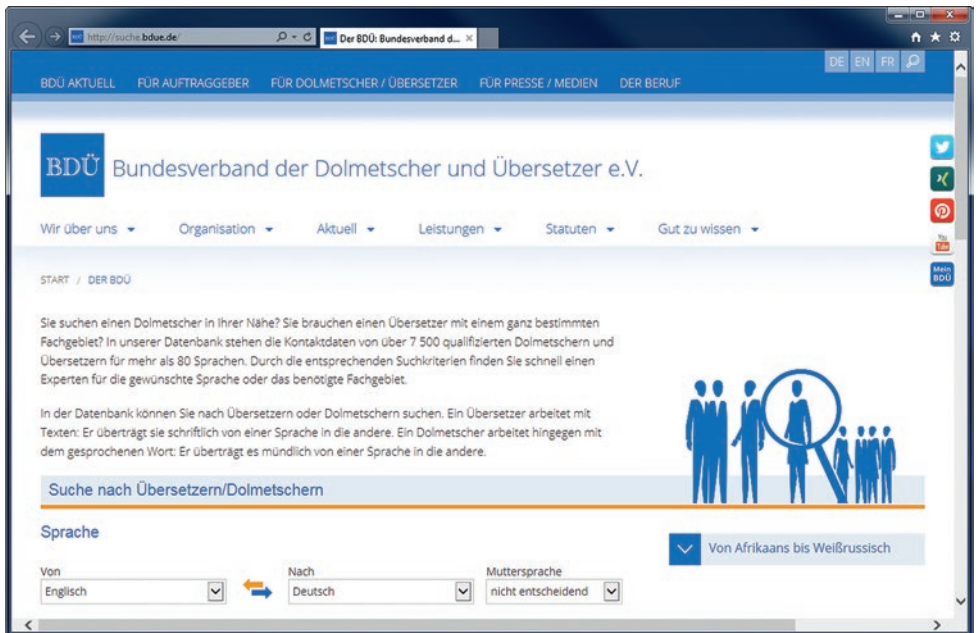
http://suche.bdue.de/

Der BDÜ: Bundesverband d...

BDÜ AKTUELL FÜR AUFTRAGGEBER FÜR DOLMETSCHER / ÜBERSETZER FÜR PRESSE / MEDIEN DER BERUF

DE EN FR

BDÜ Bundesverband der Dolmetscher und Übersetzer e.V.

Wir über uns Organisation Aktuell Leistungen Statuten Gut zu wissen

START / DER BDÜ

Sie suchen einen Dolmetscher in Ihrer Nähe? Sie brauchen einen Übersetzer mit einem ganz bestimmten Fachgebiet? In unserer Datenbank stehen die Kontaktdaten von über 7 500 qualifizierten Dolmetschern und Übersetzern für mehr als 80 Sprachen. Durch die entsprechenden Suchkriterien finden Sie schnell einen Experten für die gewünschte Sprache oder das benötigte Fachgebiet.

In der Datenbank können Sie nach Übersetzern oder Dolmetschern suchen. Ein Übersetzer arbeitet mit Texten: Er überträgt sie schriftlich von einer Sprache in die andere. Ein Dolmetscher arbeitet hingegen mit dem gesprochenen Wort: Er überträgt es mündlich von einer Sprache in die andere.

Suche nach Übersetzern/Dolmetschern

Sprache

Von Afrikaans bis Weißrussisch

Von
Englisch

Nach
Deutsch

Muttersprache
nicht entscheidend

You Tube

Mein BDÜ